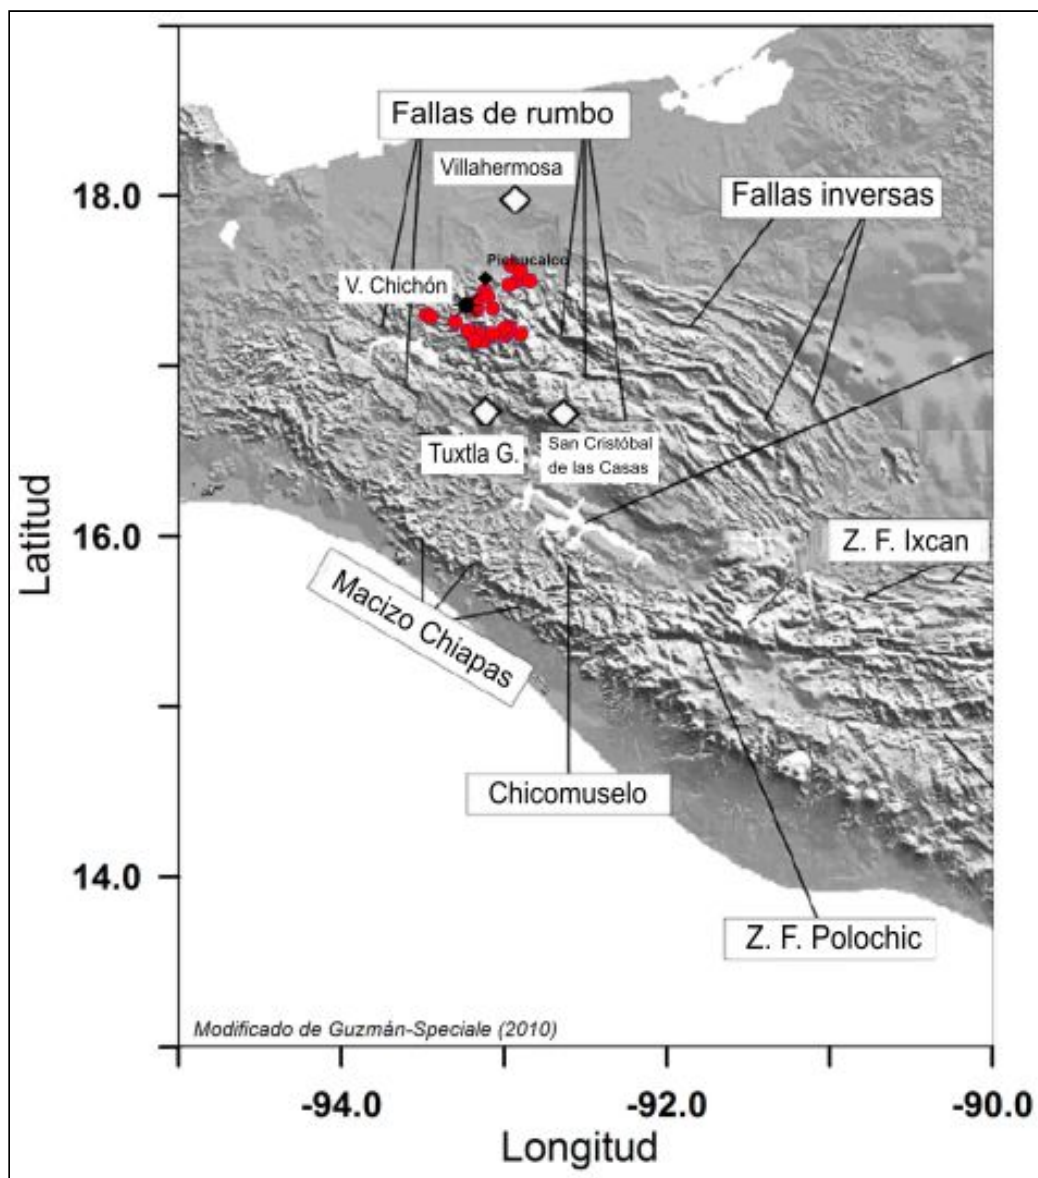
Fallas de rumbo

Villahermosa

Fallas inversas

18.0

Pichucalco

V. Chichón

Tuxtla G.

San Cristóbal de las Casas

Latitud

16.0

Z. F. Ixcan

Macizo Chiapas

Chicomuselo

14.0

Z. F. Polochic

Modificado de Guzmán-Speciale (2010)

-94.0

-92.0

-90.0

Longitud